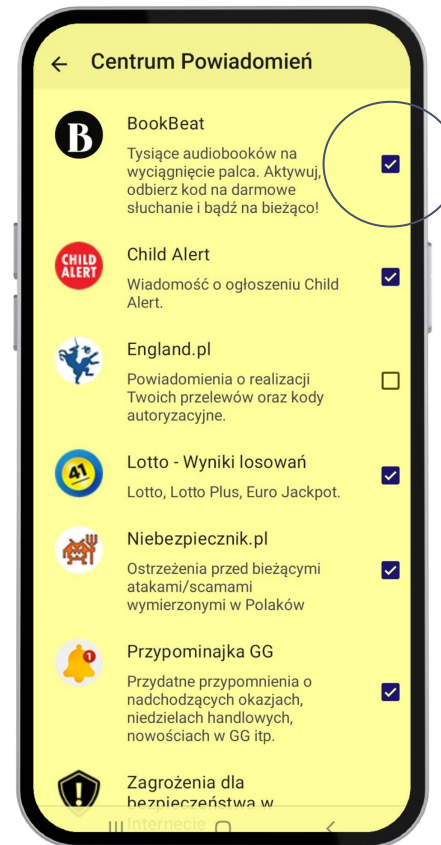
← Centrum Powiadomień

B

BookBeat

Tysiące audiobooków na wyciągnięcie palca. Aktywuj, odbierz kod na darmowe słuchanie i bądź na bieżąco!

CHILD ALERT

Child Alert

Wiadomość o ogłoszeniu Child Alert.

England.pl

Powiadomienia o realizacji Twoich przelewów oraz kody autoryzacyjne.

41

Lotto - Wyniki losowań

Lotto, Lotto Plus, Euro Jackpot.

Niebezpiecznik.pl

Ostrzeżenia przed bieżącymi atakami/scamami wymierzonymi w Polaków

1

Przypominajka GG

Przydatne przypomnienia o nadchodzących okazjach, niedzielach handlowych, nowościach w GG itp.

Zagrożenia dla bezpieczeństwa w Internecie